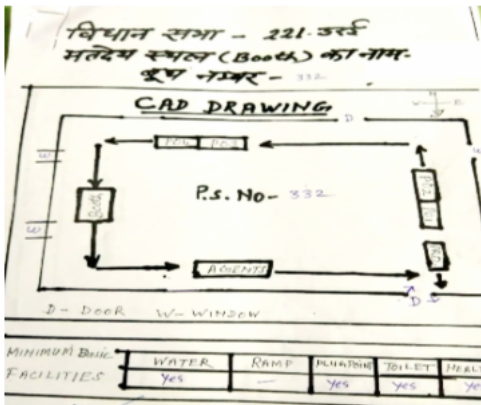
विधान सभा - 221 उरई
मतदेय स्थल (Booth) का नाम-
बूथ नम्बर - 332

CAD DRAWING

N
D
PO1 PO2
W
W
BOOTH
P.S. No - 332
PO3
PO1
CU
AGENTS
D
D - DOOR W - WINDOW

| MINIMUM Basic FACILITIES | WATER | RAMP | PLUGPOINT | TOILET | HEAL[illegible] |
|---|---|---|---|---|---|
| | Yes | — | Yes | Yes | Yes |